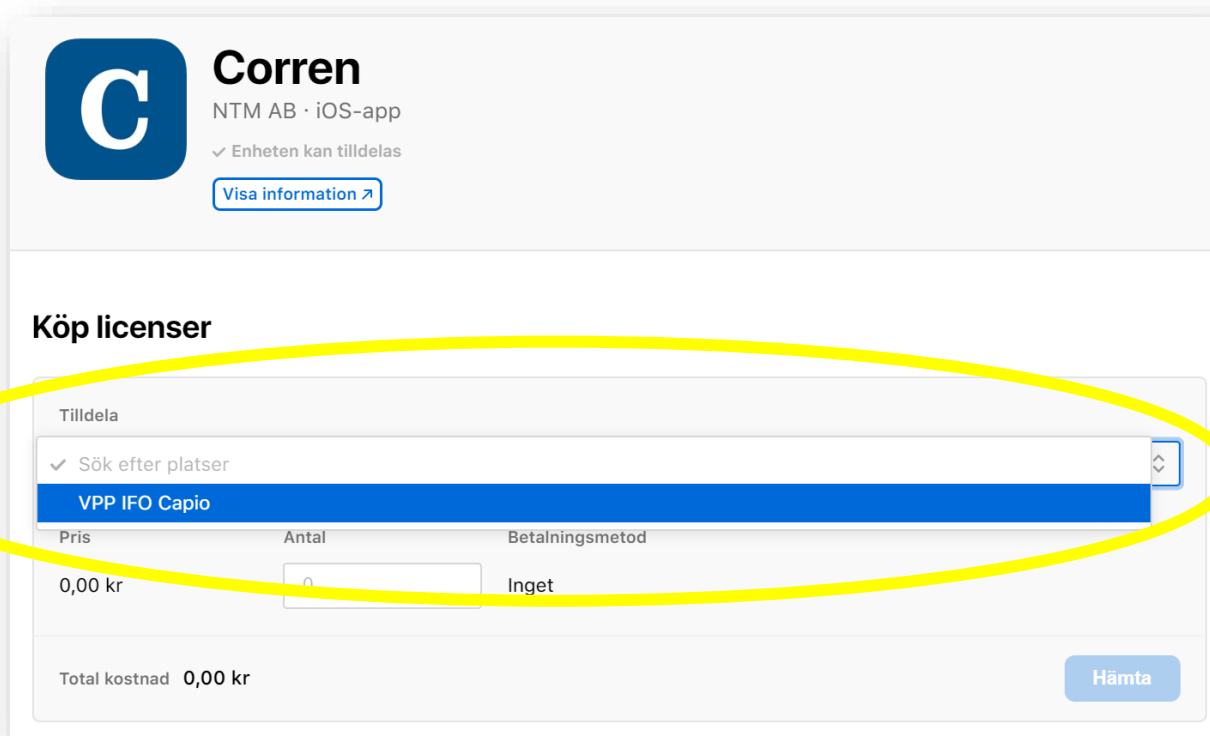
C

Corren
NTM AB · iOS-app
✓ Enheten kan tilldelas
Visa information ↗

Köp licenser

Tilldela

✓ Sök efter platser
VPP IFO Capio

| Pris | Antal | Betalningsmetod |
|---|---|---|
| 0,00 kr | 0 | Inget |

Total kostnad 0,00 kr

Hämta